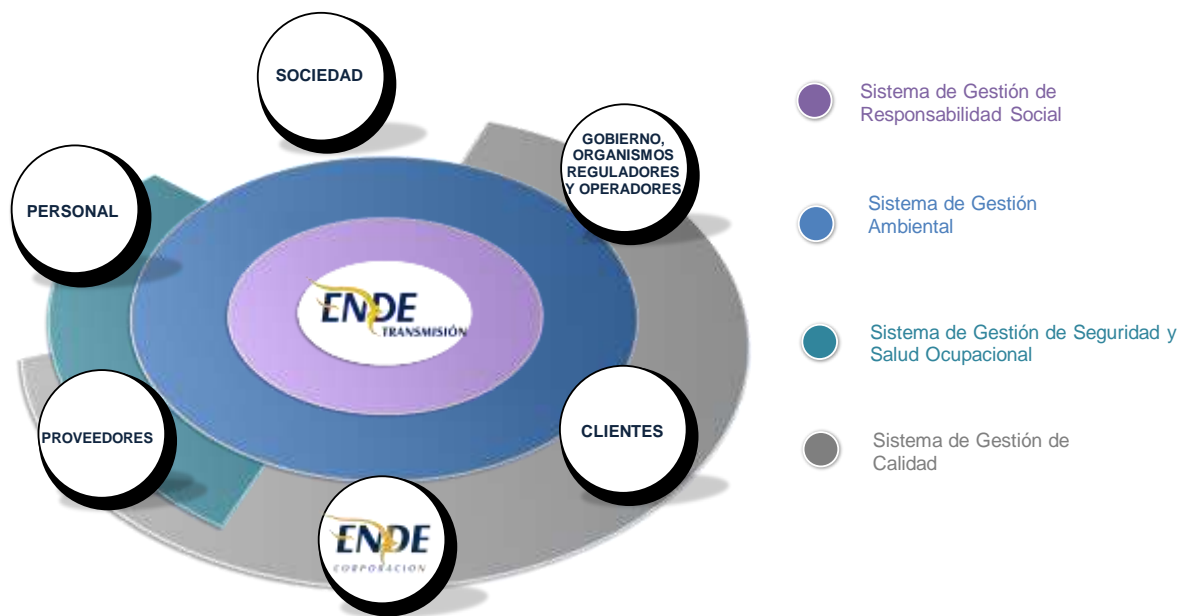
SOCIEDAD

GOBIERNO, ORGANISMOS REGULADORES Y OPERADORES

PERSONAL

ENDE TRANSMISIÓN

PROVEEDORES

CLIENTES

ENDE CORPORACION

Sistema de Gestión de Responsabilidad Social

Sistema de Gestión Ambiental

Sistema de Gestión de Seguridad y Salud Ocupacional

Sistema de Gestión de Calidad